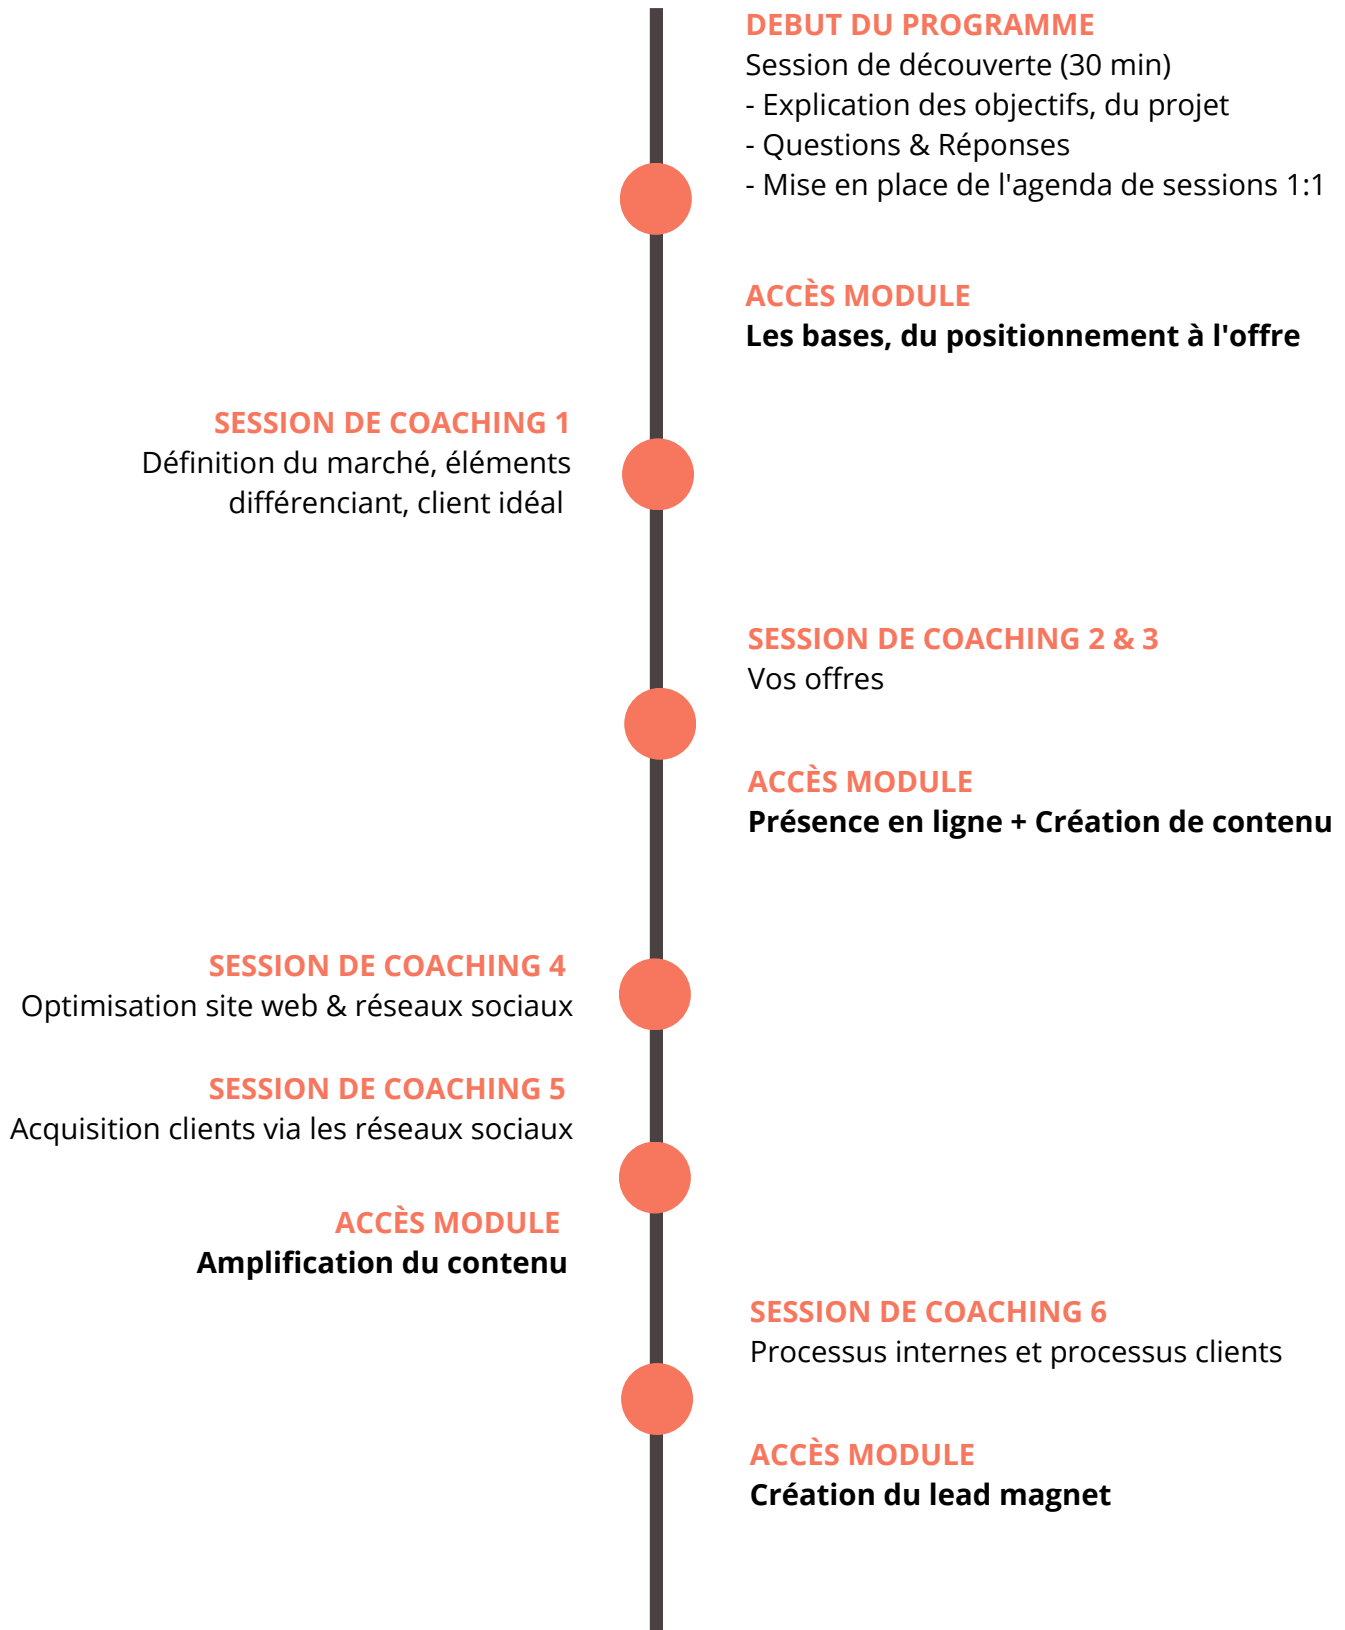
DEBUT DU PROGRAMME
Session de découverte (30 min)
- Explication des objectifs, du projet
- Questions & Réponses
- Mise en place de l'agenda de sessions 1:1

ACCÈS MODULE
Les bases, du positionnement à l'offre

SESSION DE COACHING 1
Définition du marché, éléments différenciant, client idéal

SESSION DE COACHING 2 & 3
Vos offres

ACCÈS MODULE
Présence en ligne + Création de contenu

SESSION DE COACHING 4
Optimisation site web & réseaux sociaux

SESSION DE COACHING 5
Acquisition clients via les réseaux sociaux

ACCÈS MODULE
Amplification du contenu

SESSION DE COACHING 6
Processus internes et processus clients

ACCÈS MODULE
Création du lead magnet